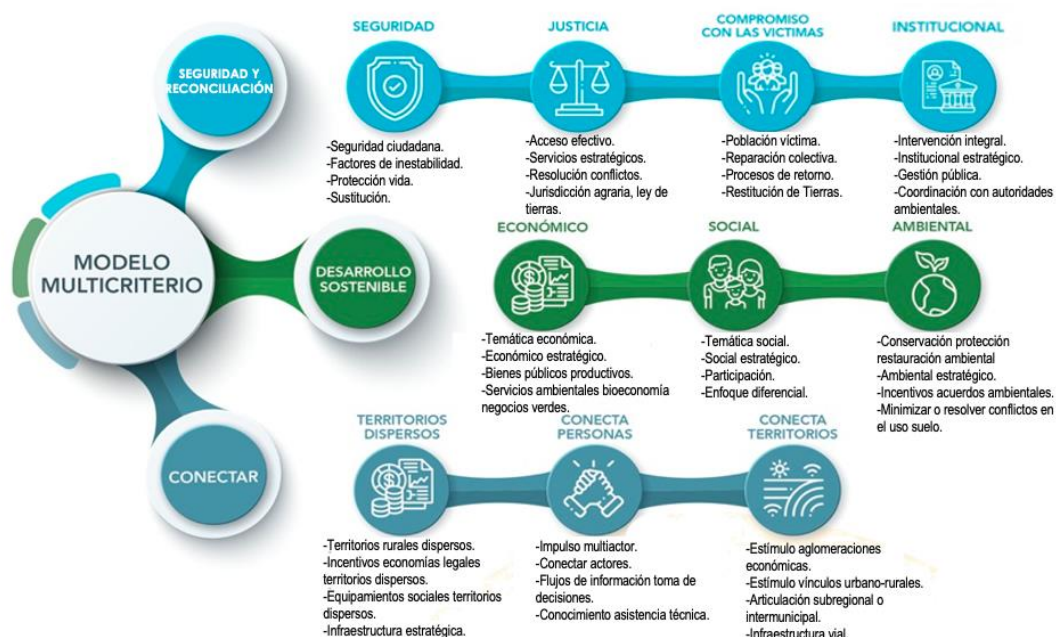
MODELO MULTICRITERIO

SEGURIDAD Y RECONCILIACIÓN

SEGURIDAD

-Seguridad ciudadana.
-Factores de inestabilidad.
-Protección vida.
-Sustitución.

JUSTICIA

-Acceso efectivo.
-Servicios estratégicos.
-Resolución conflictos.
-Jurisdicción agraria, ley de tierras.

COMPROMISO CON LAS VICTIMAS

-Población víctima.
-Reparación colectiva.
-Procesos de retorno.
-Restitución de Tierras.

INSTITUCIONAL

-Intervención integral.
-Institucional estratégico.
-Gestión pública.
-Coordinación con autoridades ambientales.

DESARROLLO SOSTENIBLE

ECONÓMICO

-Temática económica.
-Económico estratégico.
-Bienes públicos productivos.
-Servicios ambientales bioeconomía negocios verdes.

SOCIAL

-Temática social.
-Social estratégico.
-Participación.
-Enfoque diferencial.

AMBIENTAL

-Conservación protección restauración ambiental
-Ambiental estratégico.
-Incentivos acuerdos ambientales.
-Minimizar o resolver conflictos en el uso suelo.

CONECTAR

TERRITORIOS DISPERSOS

-Territorios rurales dispersos.
-Incentivos economías legales territorios dispersos.
-Equipamientos sociales territorios dispersos.
-Infraestructura estratégica.

CONECTA PERSONAS

-Impulso multiactor.
-Conectar actores.
-Flujos de información toma de decisiones.
-Conocimiento asistencia técnica.

CONECTA TERRITORIOS

-Estímulo aglomeraciones económicas.
-Estímulo vínculos urbano-rurales.
-Articulación subregional o intermunicipal.
-Infraestructura vial.